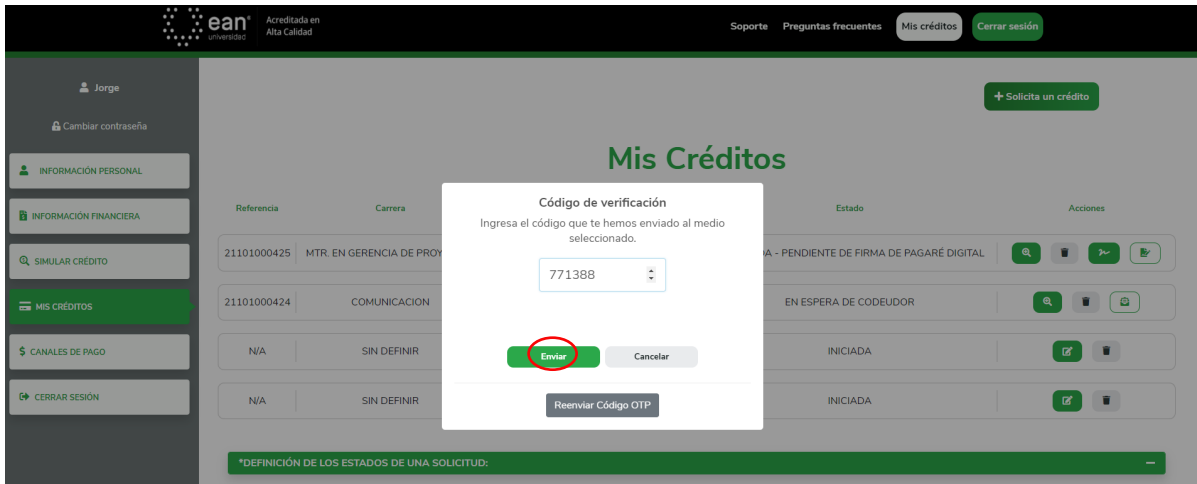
ean universidad Acreditada en Alta Calidad

Soporte Preguntas frecuentes Mis créditos Cerrar sesión

Jorge

Cambiar contraseña

INFORMACIÓN PERSONAL

INFORMACIÓN FINANCIERA

SIMULAR CRÉDITO

MIS CRÉDITOS

CANALES DE PAGO

CERRAR SESIÓN

+ Solicita un crédito

Mis Créditos

| Referencia | Carrera | Estado | Acciones |
|---|---|---|---|
| 21101000425 | MTR. EN GERENCIA DE PROY | DA - PENDIENTE DE FIRMA DE PAGARÉ DIGITAL | |
| 21101000424 | COMUNICACION | EN ESPERA DE CODEUDOR | |
| N/A | SIN DEFINIR | INICIADA | |
| N/A | SIN DEFINIR | INICIADA | |

Código de verificación

Ingresa el código que te hemos enviado al medio seleccionado.

771388

Enviar Cancelar

Reenviar Código OTP

*DEFINICIÓN DE LOS ESTADOS DE UNA SOLICITUD: